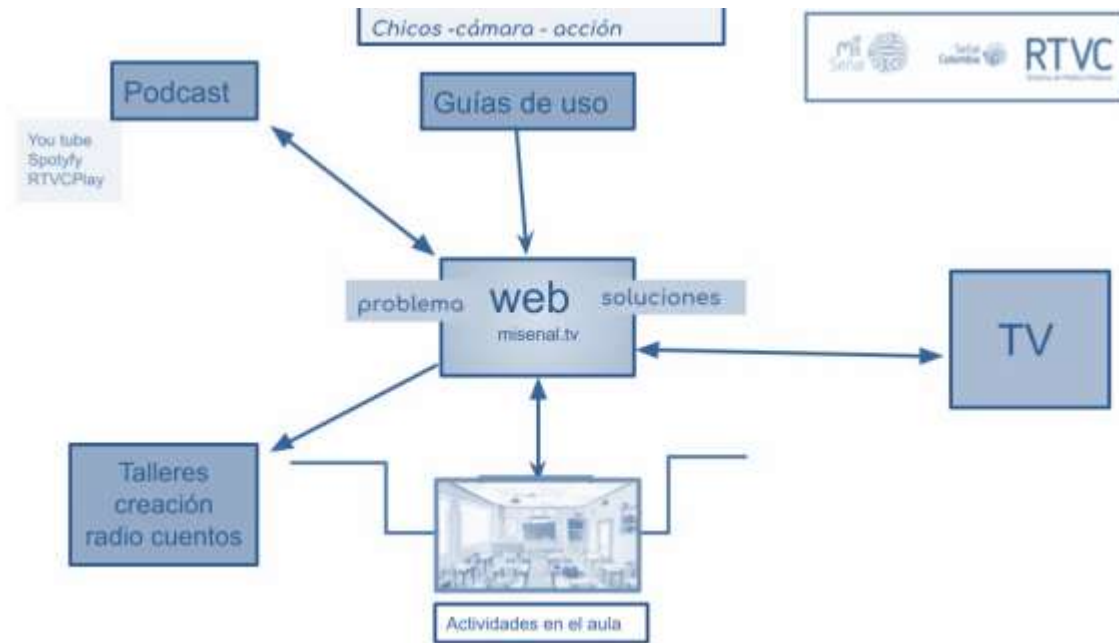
Chicos -cámara - acción

mi Señal

Señal Colombia

RTVC

Podcast

You tube
Spotyfy
RTVCPlay

Guías de uso

problema

web
misenal.tv

soluciones

TV

Talleres creación radio cuentos

Actividades en el aula